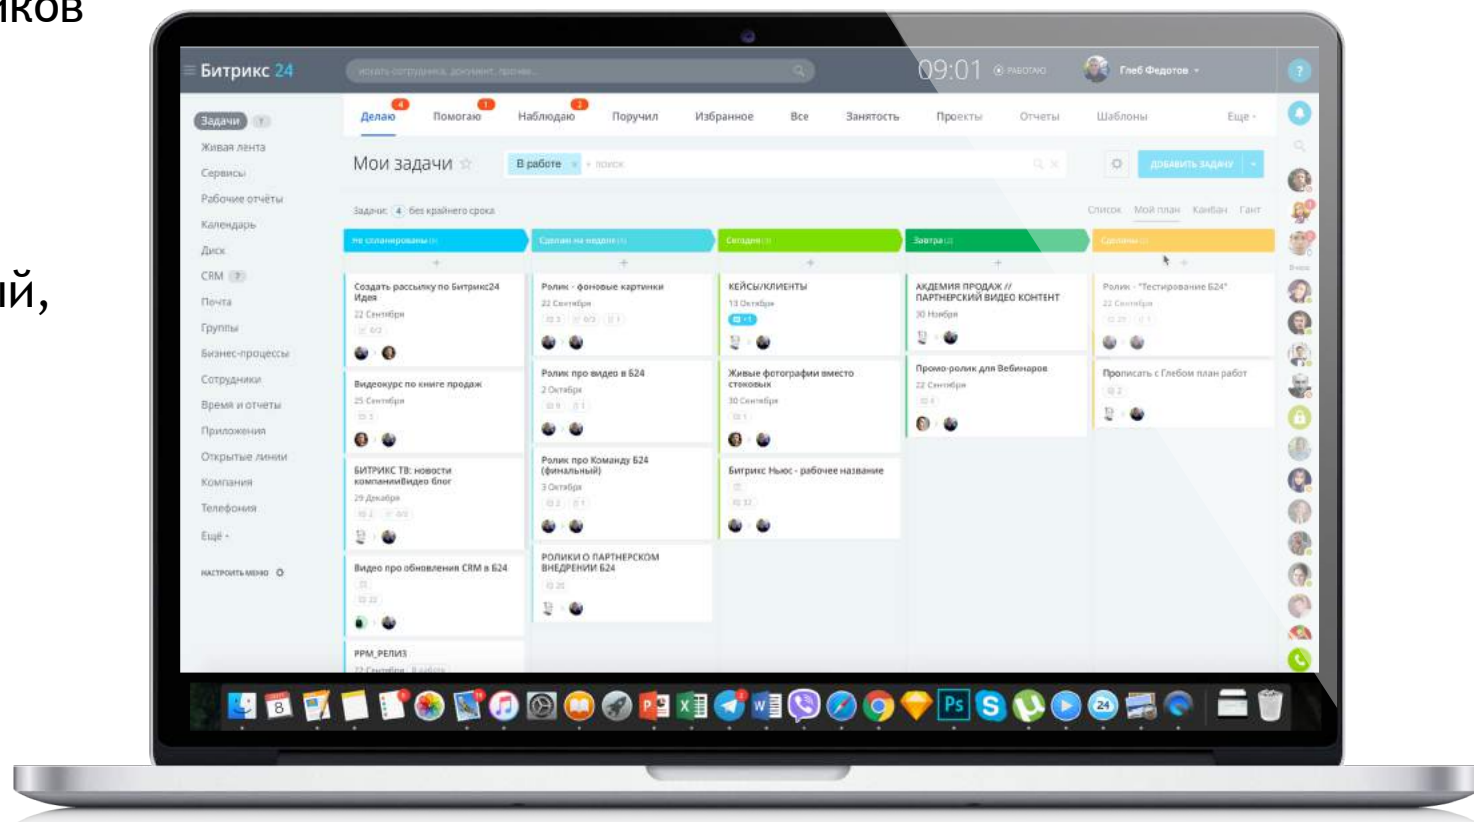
ков

ий,

Битрикс 24

искать сотрудника, документ, прочее...

09:01 РАБОТАЮ

Глеб Федотов

Задачи

Живая лента

Сервисы

Рабочие отчёты

Календарь

Диск

CRM

Почта

Группы

Бизнес-процессы

Сотрудники

Время и отчеты

Приложения

Открытые линии

Компания

Телефония

Ещё

НАСТРОИТЬ МЕНЮ

Делаю 4 Помогаю 1 Наблюдаю 2 Поручил Избранное Все Занятость Проекты Отчеты Шаблоны Еще

Мои задачи

В работе

+ поиск

ДОБАВИТЬ ЗАДАЧУ

Задачи: 4 без крайнего срока

Список Мой план Канбан Гант

Не спланированы

Сделаю на неделе

Сегодня

Завтра

Сделаны

Создать рассылку по Битрикс24 Идея

22 Сентября

Видеокурс по книге продаж

25 Сентября

БИТРИКС ТВ: новости компанииВидео блог

29 Декабря

Видео про обновления CRM в Б24

РРМ_РЕЛИЗ

Ролик - фоновые картинки

22 Сентября

Ролик про видео в Б24

2 Октября

Ролик про Команду Б24 (финальный)

3 Октября

РОЛИКИ О ПАРТНЕРСКОМ ВНЕДРЕНИИ Б24

КЕЙСЫ/КЛИЕНТЫ

13 Октября

Живые фотографии вместо стоковых

30 Сентября

Битрикс Ньюс - рабочее название

АКДЕМИЯ ПРОДАЖ // ПАРТНЕРСКИЙ ВИДЕО КОНТЕНТ

30 Ноября

Промо-ролик для Вебинаров

22 Сентября

Ролик - "Тестирование Б24"

22 Сентября

Прописать с Глебом план работ